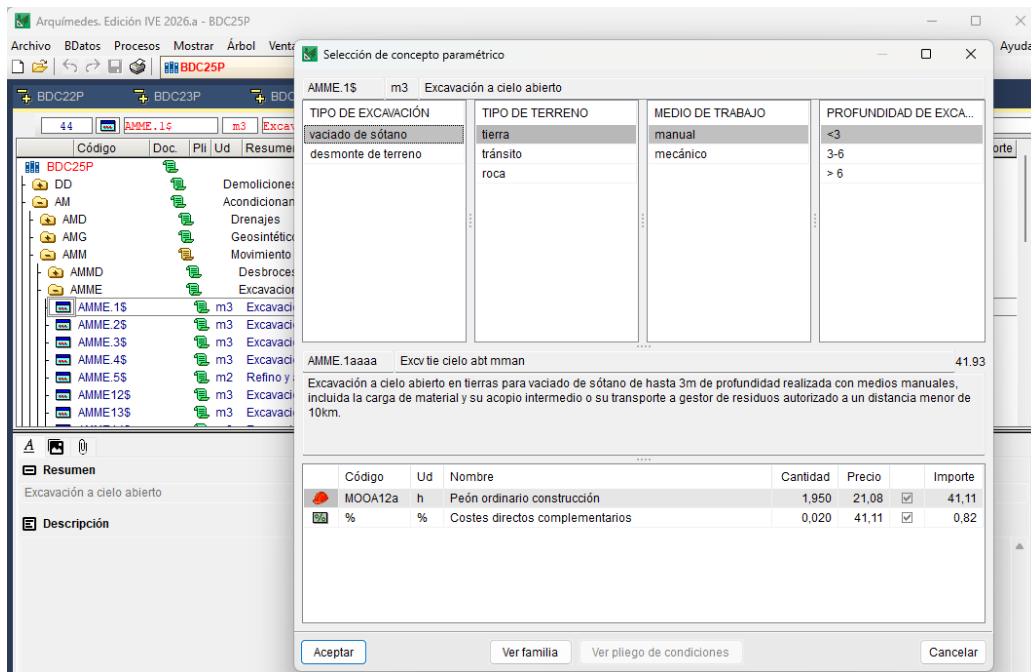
Arquímedes. Edición IVE 2026.a - BDC25P

Archivo BDatos Procesos Mostrar Árbol Vent Ayuda

BDC25P

BDC22P BDC23P BDC

44 AMME.1$ m3 Excav

Código Doc. Pli Ud Resumen orte

BDC25P
DD Demoliciones
AM Acondicionan
AMD Drenajes
AMG Geosintético
AMM Movimiento
AMMD Desbroces
AMME Excavacion
AMME.1$ m3 Excavaci
AMME.2$ m3 Excavaci
AMME.3$ m3 Excavaci
AMME.4$ m3 Excavaci
AMME.5$ m2 Refino y
AMME12$ m3 Excavaci
AMME13$ m3 Excavaci

Resumen
Excavación a cielo abierto

Descripción

Selección de concepto paramétrico

AMME.1$ m3 Excavación a cielo abierto

| TIPO DE EXCAVACIÓN | TIPO DE TERRENO | MEDIO DE TRABAJO | PROFUNDIDAD DE EXCA... |
|---|---|---|---|
| vaciado de sótano | tierra | manual | <3 |
| desmonte de terreno | tránsito | mecánico | 3-6 |
| | roca | | > 6 |

AMME.1aaaa Excv tie cielo abt mman 41.93

Excavación a cielo abierto en tierras para vaciado de sótano de hasta 3m de profundidad realizada con medios manuales, incluida la carga de material y su acopio intermedio o su transporte a gestor de residuos autorizado a un distancia menor de 10km.

| | Código | Ud | Nombre | Cantidad | Precio | | Importe |
|---|---|---|---|---|---|---|---|
| | MOOA12a | h | Peón ordinario construcción | 1,950 | 21,08 | ☑ | 41,11 |
| | % | % | Costes directos complementarios | 0,020 | 41,11 | ☑ | 0,82 |

Aceptar Ver familia Ver pliego de condiciones Cancelar